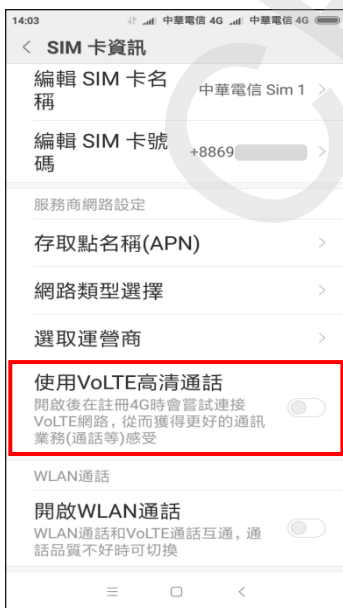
14:03 中華電信 4G 中華電信 4G

< SIM 卡資訊

編輯 SIM 卡名稱 中華電信 Sim 1 >

編輯 SIM 卡號碼 +8869 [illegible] >

服務商網路設定

存取點名稱(APN) >

網路類型選擇 >

選取運營商 >

使用VoLTE高清通話
開啟後在註冊4G時會嘗試連接VoLTE網路，從而獲得更好的通訊業務(通話等)感受

WLAN通話

開啟WLAN通話
WLAN通話和VoLTE通話互通，通話品質不好時可切換